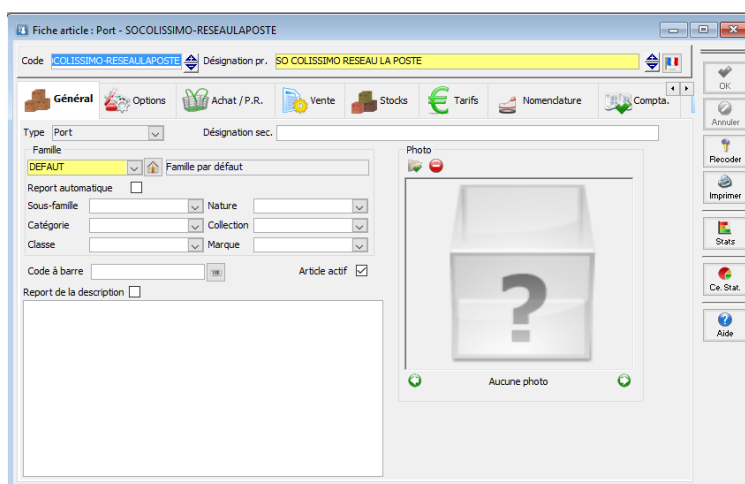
Fiche article : Port - SOCOLISSIMO-RESEAULAPOSTE

Code COLISSIMO-RESEAULAPOSTE Désignation pr. SO COLISSIMO RESEAU LA POSTE

Général Options Achat / P.R. Vente Stocks Tarifs Nomenclature Compta.

Type Port Désignation sec.

Famille
DEFAUT Famille par défaut

Report automatique

Sous-famille Nature
Catégorie Collection
Classe Marque

Code à barre Article actif

Report de la description

Photo

Aucune photo

OK
Annuler
Recoder
Imprimer
Stats
Ce. Stat.
Aide